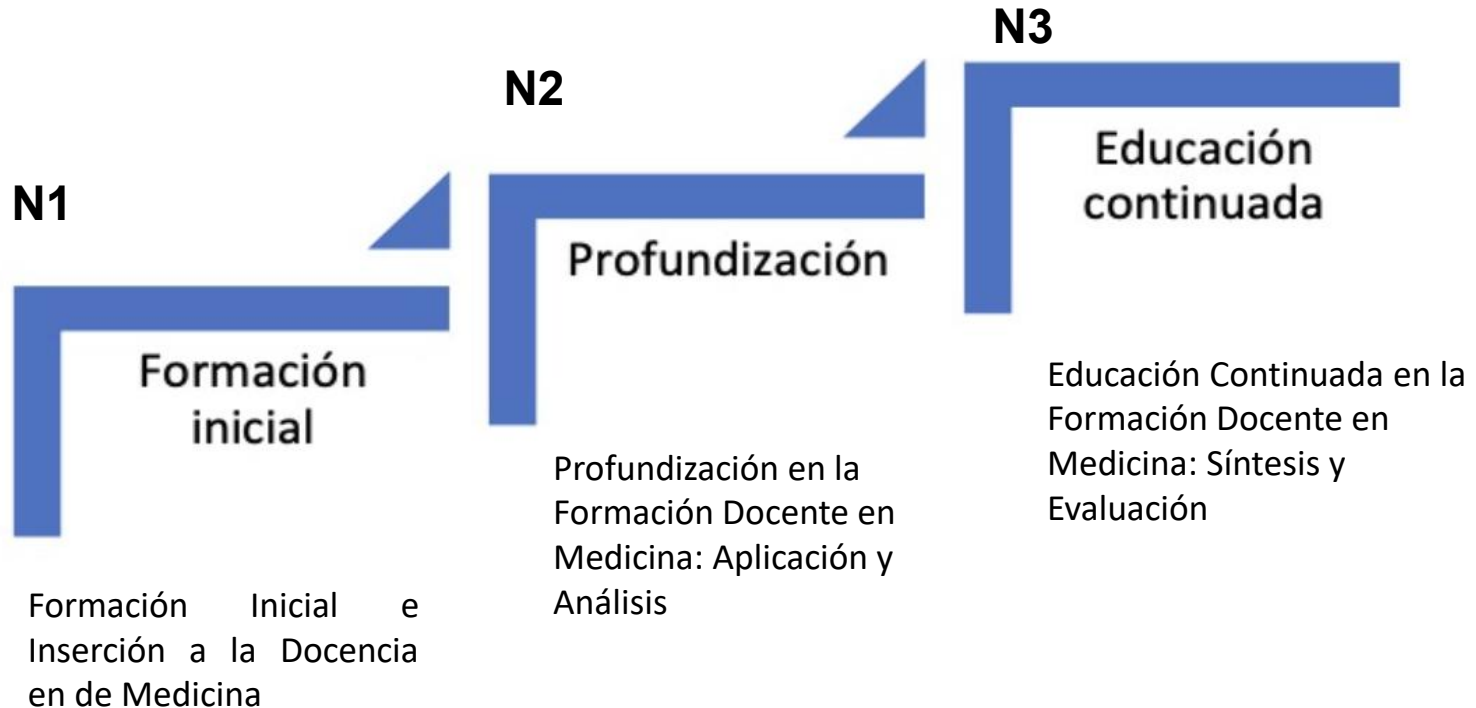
N1

Formación inicial

Formación Inicial e Inserción a la Docencia en de Medicina

N2

Profundización

Profundización en la Formación Docente en Medicina: Aplicación y Análisis

N3

Educación continuada

Educación Continuada en la Formación Docente en Medicina: Síntesis y Evaluación